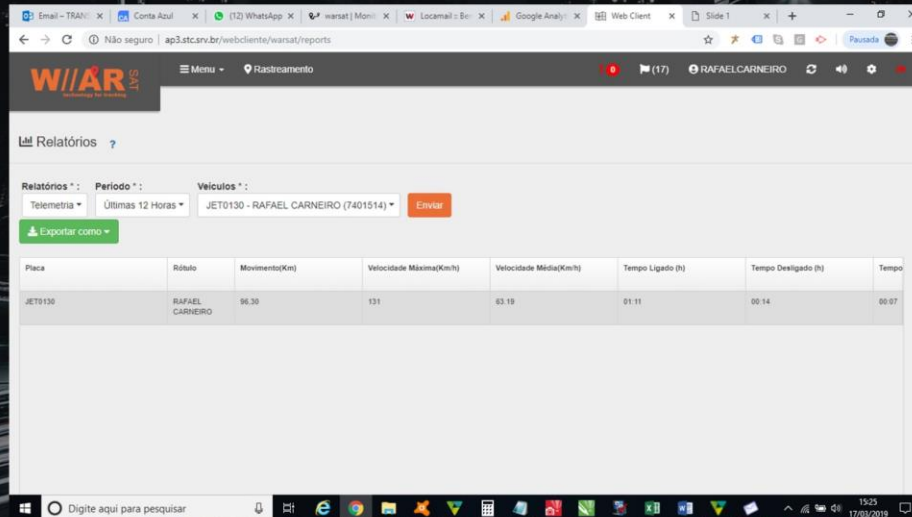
Email – TRANS ×
Conta Azul ×
(12) WhatsApp ×
warsat | Moni ×
Locamail :: Be ×
Google Analyt ×
Web Client ×
Slide 1 ×
+

Não seguro | ap3.stc.srv.br/webcliente/warsat/reports

Pausada

W//AR SAT
technology for tracking

Menu
Rastreamento
0
(17)
RAFAELCARNEIRO

Relatórios ?

Relatórios * : Telemetria
Periodo * : Últimas 12 Horas
Veiculos * : JET0130 - RAFAEL CARNEIRO (7401514)
Enviar

Exportar como

| Placa | Rótulo | Movimento(Km) | Velocidade Máxima(Km/h) | Velocidade Média(Km/h) | Tempo Ligado (h) | Tempo Desligado (h) | Tempo |
|---|---|---|---|---|---|---|---|
| JET0130 | RAFAEL CARNEIRO | 96,30 | 131 | 63,19 | 01:11 | 00:14 | 00:07 |

Digite aqui para pesquisar

15:25
17/03/2019